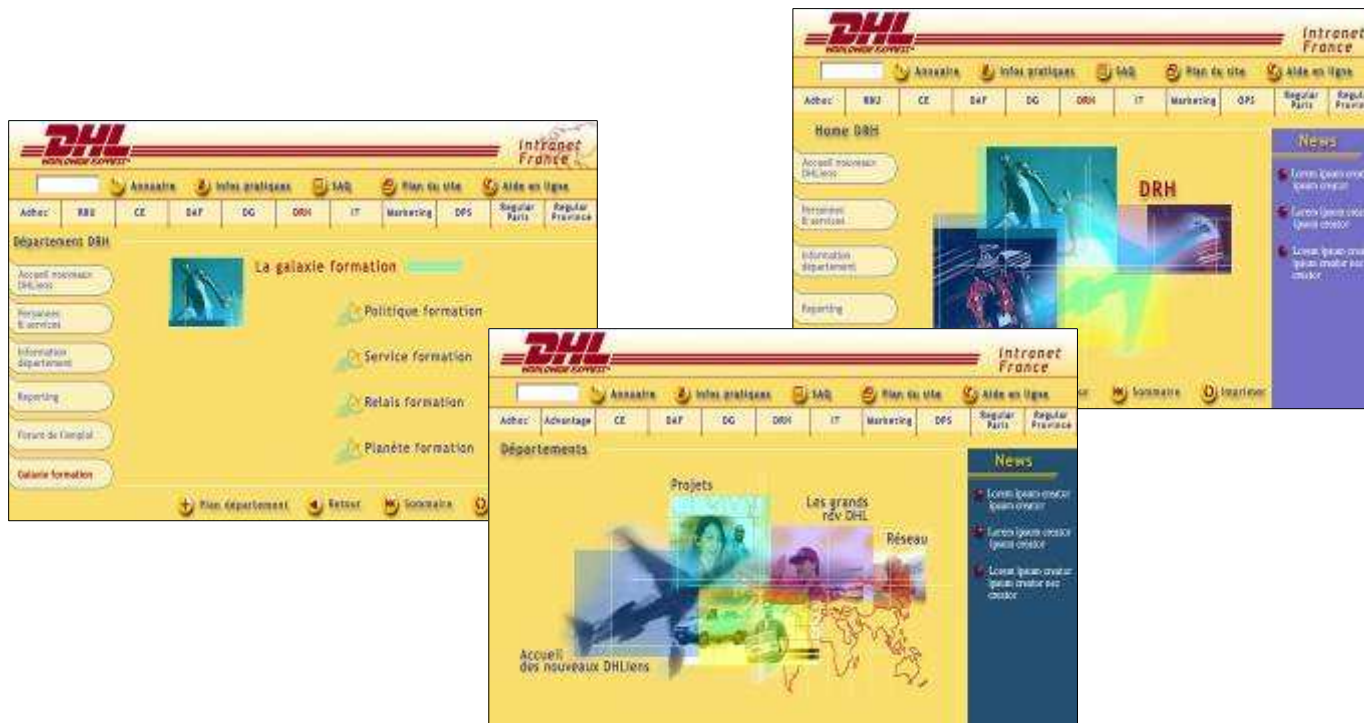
DHL WORLDWIDE EXPRESS

Intranet France

Annuaire | Infos pratiques | FAQ | Plan du site | Aide en ligne

| Adhoc | RBU | CE | DAF | DG | DRH | IT | Marketing | OPS | Regular Paris | Regular Province |
|---|---|---|---|---|---|---|---|---|---|---|

Home DRH

Accueil nouveaux DHLiens

Personnes & services

Information département

Reporting

DRH

News

Lorem ipsum creator ipsum creator

Lorem ipsum creator ipsum creator

Lorem ipsum creator ipsum creator nec creator

Sommaire | Imprimer

DHL WORLDWIDE EXPRESS

Intranet France

Annuaire | Infos pratiques | FAQ | Plan du site | Aide en ligne

| Adhoc | RBU | CE | DAF | DG | DRH | IT | Marketing | OPS | Regular Paris | Regular Province |
|---|---|---|---|---|---|---|---|---|---|---|

Département DRH

Accueil nouveaux DHLiens

Personnes & services

Information département

Reporting

Forum de l'emploi

Galaxie formation

La galaxie formation

Politique formation

Service formation

Relais formation

Planète formation

Plan département | Retour | Sommaire

DHL WORLDWIDE EXPRESS

Intranet France

Annuaire | Infos pratiques | FAQ | Plan du site | Aide en ligne

| Adhoc | Advantage | CE | DAF | DG | DRH | IT | Marketing | OPS | Regular Paris | Regular Province |
|---|---|---|---|---|---|---|---|---|---|---|

Départements

Projets

Les grands rdv DHL

Réseau

Accueil des nouveaux DHLiens

News

Lorem ipsum creator ipsum creator

Lorem ipsum creator ipsum creator

Lorem ipsum creator ipsum creator nec creator